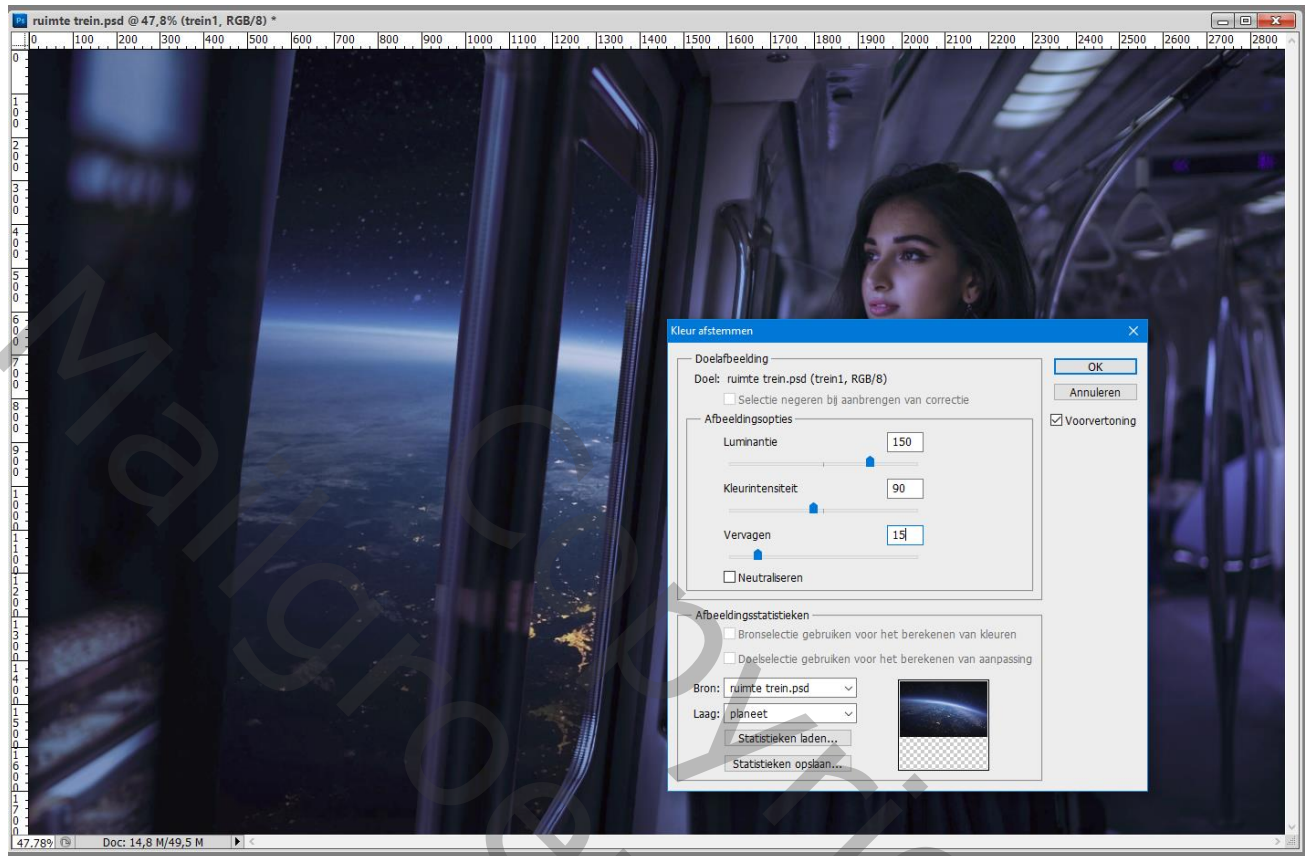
ruimte trein.psd @ 47,8% (trein1, RGB/8) *

0 100 200 300 400 500 600 700 800 900 1000 1100 1200 1300 1400 1500 1600 1700 1800 1900 2000 2100 2200 2300 2400 2500 2600 2700 2800

Kleur afstemmen

Doelafbeelding
Doel: ruimte trein.psd (trein1, RGB/8)
Selectie negeren bij aanbrengen van correctie

Afbeeldingsopties
Luminantie 150
Kleurintensiteit 90
Vervagen 15
Neutraliseren

Afbeeldingsstatistieken
Bronselectie gebruiken voor het berekenen van kleuren
Doelselectie gebruiken voor het berekenen van aanpassing
Bron: ruimte trein.psd
Laag: planeet
Statistieken laden...
Statistieken opslaan...

OK
Annuleren
Voorvertoning

47,78%
Doc: 14,8 M/49,5 M

Mallgroetjes